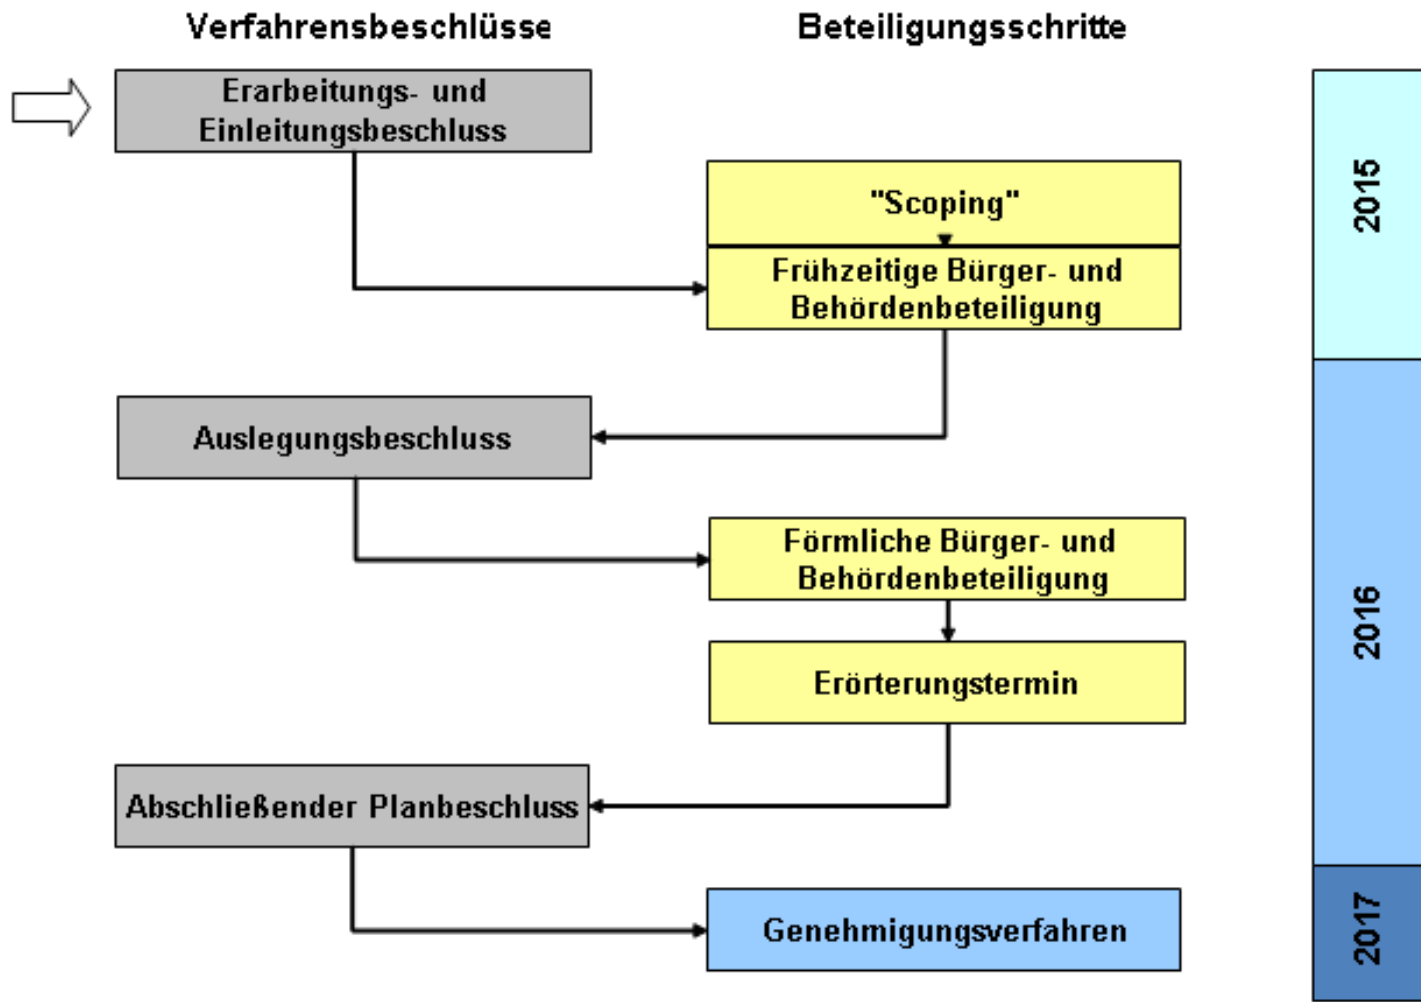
Verfahrensbeschlüsse

Beteiligungsschritte

Erarbeitungs- und Einleitungsbeschluss

"Scoping"

Frühzeitige Bürger- und Behördenbeteiligung

Auslegungsbeschluss

Förmliche Bürger- und Behördenbeteiligung

Erörterungstermin

Abschließender Planbeschluss

Genehmigungsverfahren

2015

2016

2017